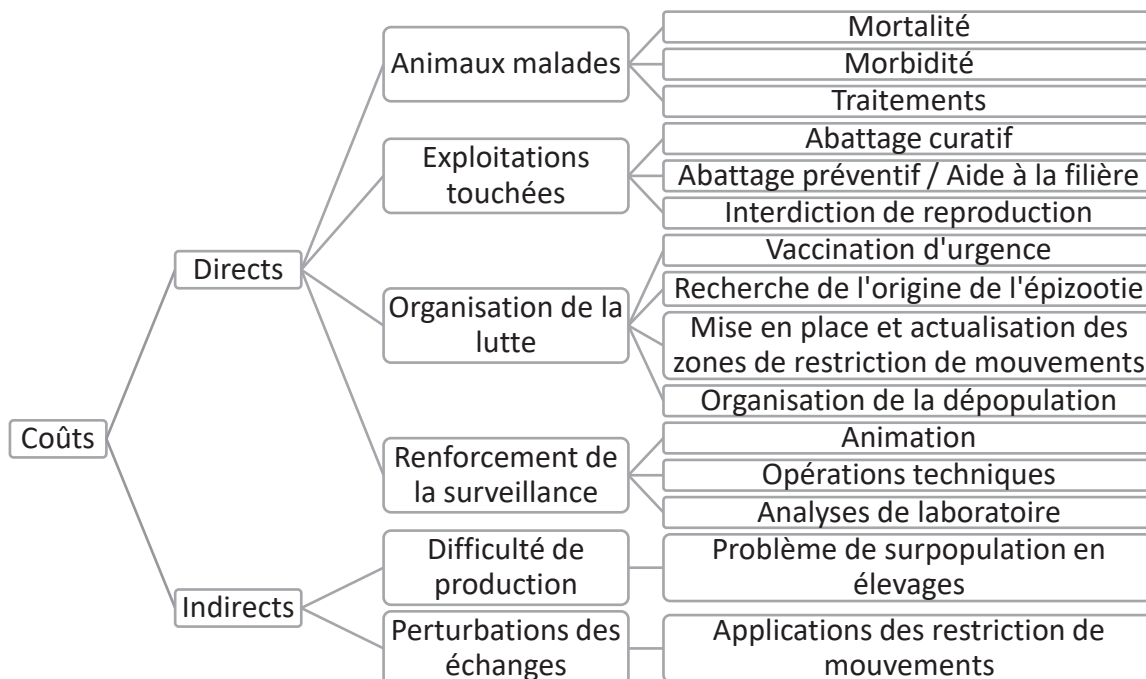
Coûts

Directs

Animaux malades

Mortalité

Morbidité

Traitements

Exploitations touchées

Abattage curatif

Abattage préventif / Aide à la filière

Interdiction de reproduction

Organisation de la lutte

Vaccination d'urgence

Recherche de l'origine de l'épizootie

Mise en place et actualisation des zones de restriction de mouvements

Organisation de la dépopulation

Renforcement de la surveillance

Animation

Opérations techniques

Analyses de laboratoire

Indirects

Difficulté de production

Problème de surpopulation en élevages

Perturbations des échanges

Applications des restriction de mouvements